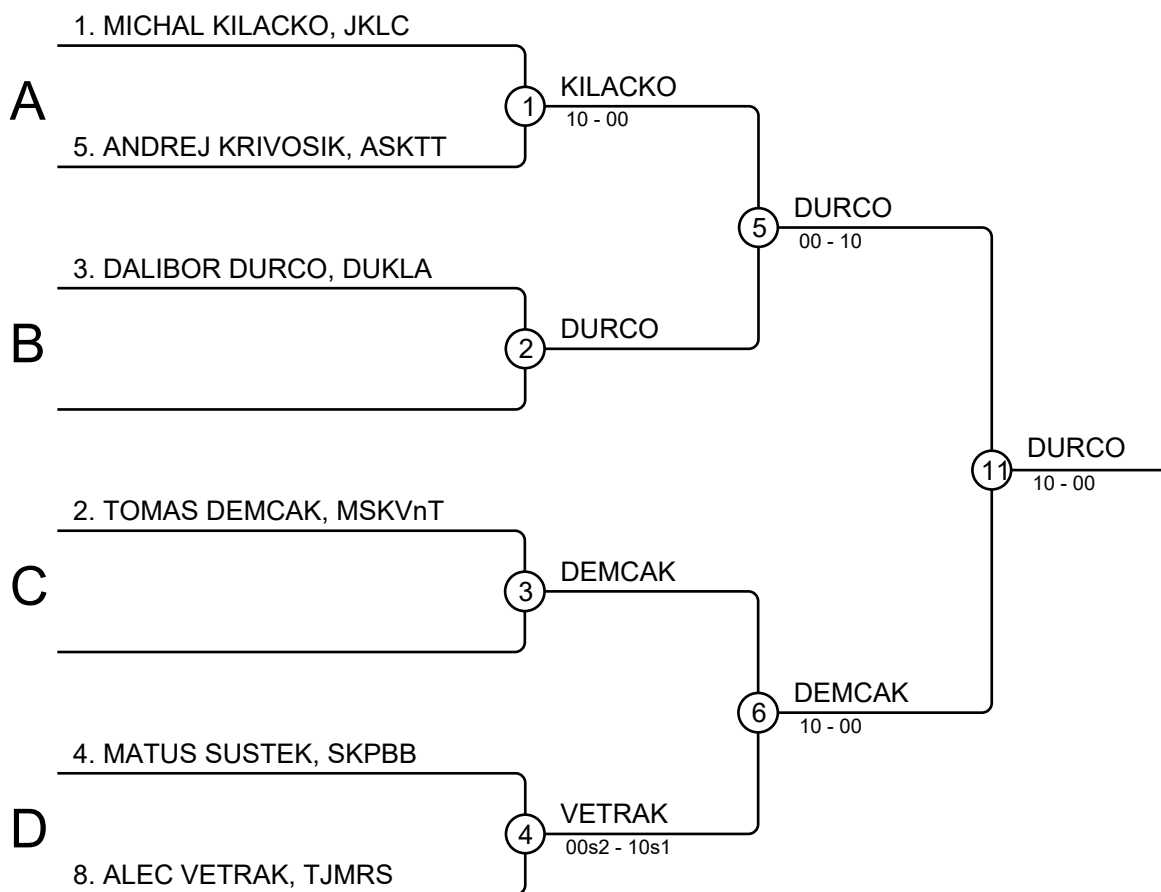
1. MICHAL KILACKO, JKLC

A

5. ANDREJ KRIVOSIK, ASKTT

1

KILACKO
10 - 00

5

DURCO
00 - 10

3. DALIBOR DURCO, DUKLA

B

2

DURCO

11

DURCO
10 - 00

2. TOMAS DEMCAK, MSKVnT

C

3

DEMCAK

6

DEMCAK
10 - 00

4. MATUS SUSTEK, SKPBB

D

4

VETRAK
00s2 - 10s1

8. ALEC VETRAK, TJMRS